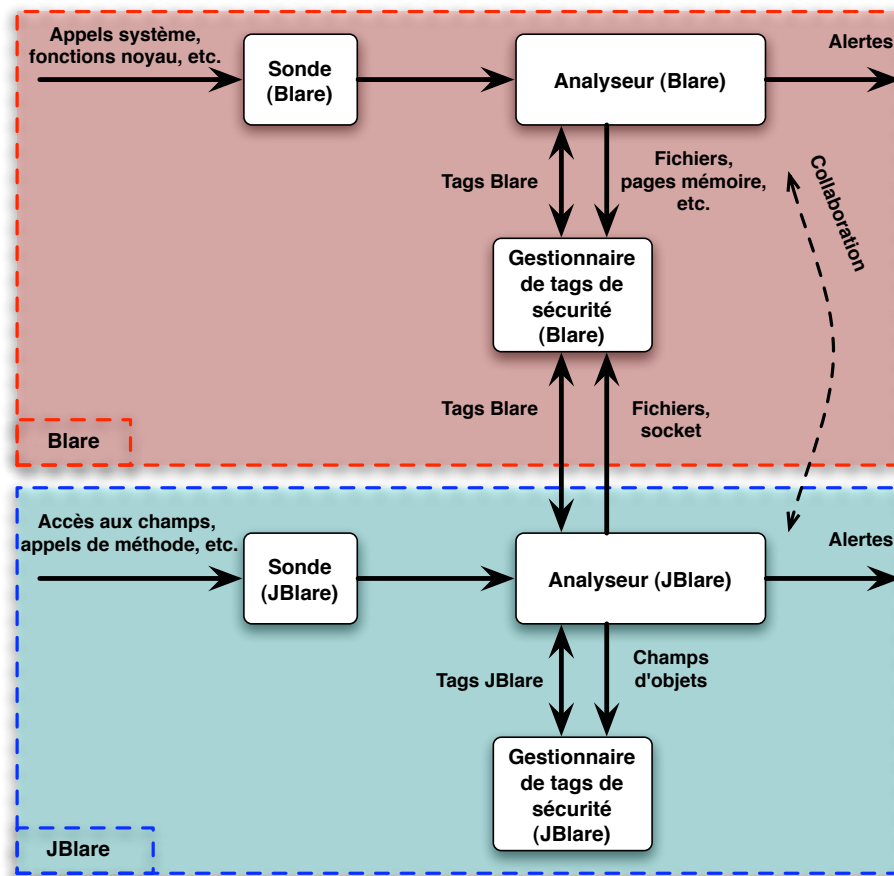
Appels système, fonctions noyau, etc.

Sonde (Blare)

Analyseur (Blare)

Alertes

Tags Blare

Fichiers, pages mémoire, etc.

Collaboration

Gestionnaire de tags de sécurité (Blare)

Tags Blare

Fichiers, socket

Blare

Accès aux champs, appels de méthode, etc.

Sonde (JBlare)

Analyseur (JBlare)

Alertes

Tags JBlare

Champs d'objets

Gestionnaire de tags de sécurité (JBlare)

JBlare